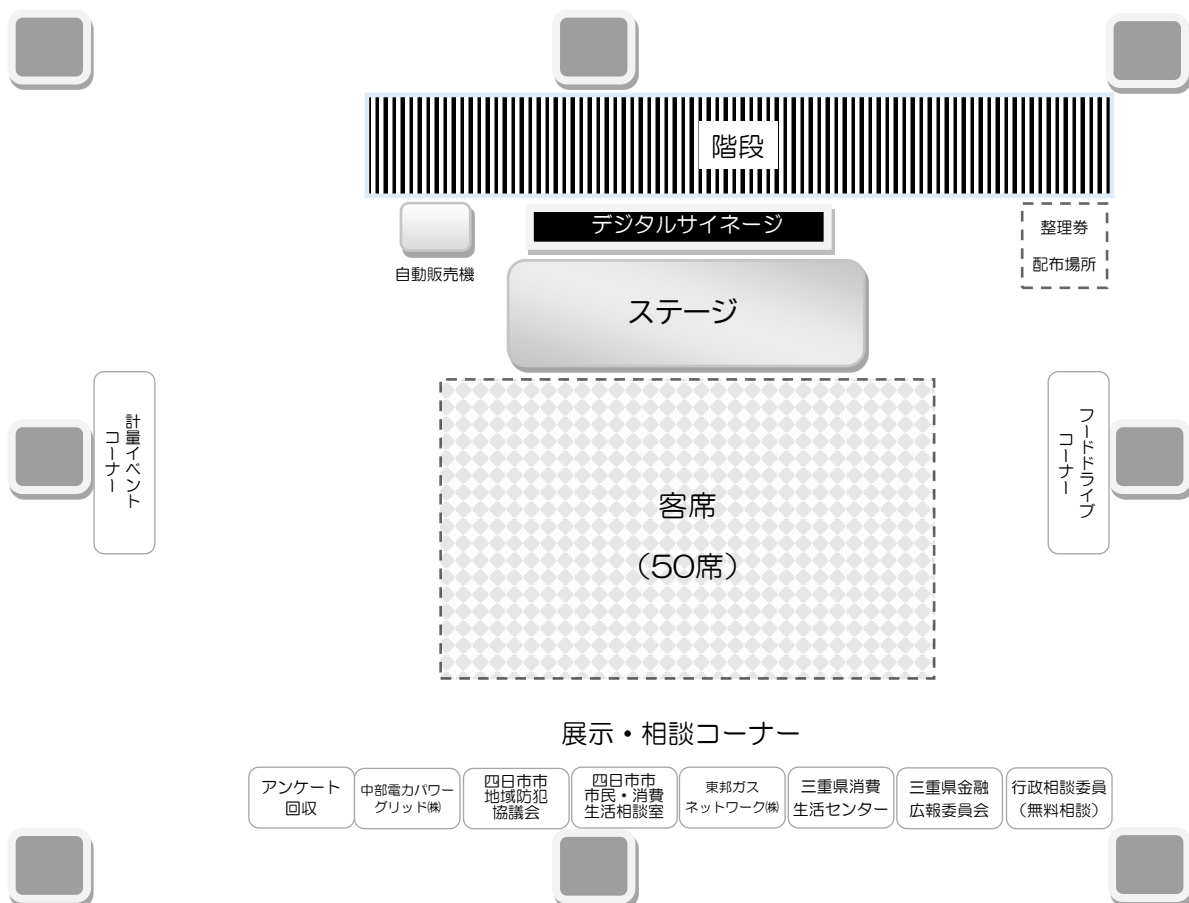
階段

デジタルサイネージ

整理券
配布場所

自動販売機

ステージ

計量イベントコーナー

フードドライブコーナー

客席
（50席）

展示・相談コーナー

| アンケート回収 | 中部電力パワーグリッド㈱ | 四日市市地域防犯協議会 | 四日市市市民・消費生活相談室 | 東邦ガスネットワーク㈱ | 三重県消費生活センター | 三重県金融広報委員会 | 行政相談委員（無料相談） |
|---|---|---|---|---|---|---|---|